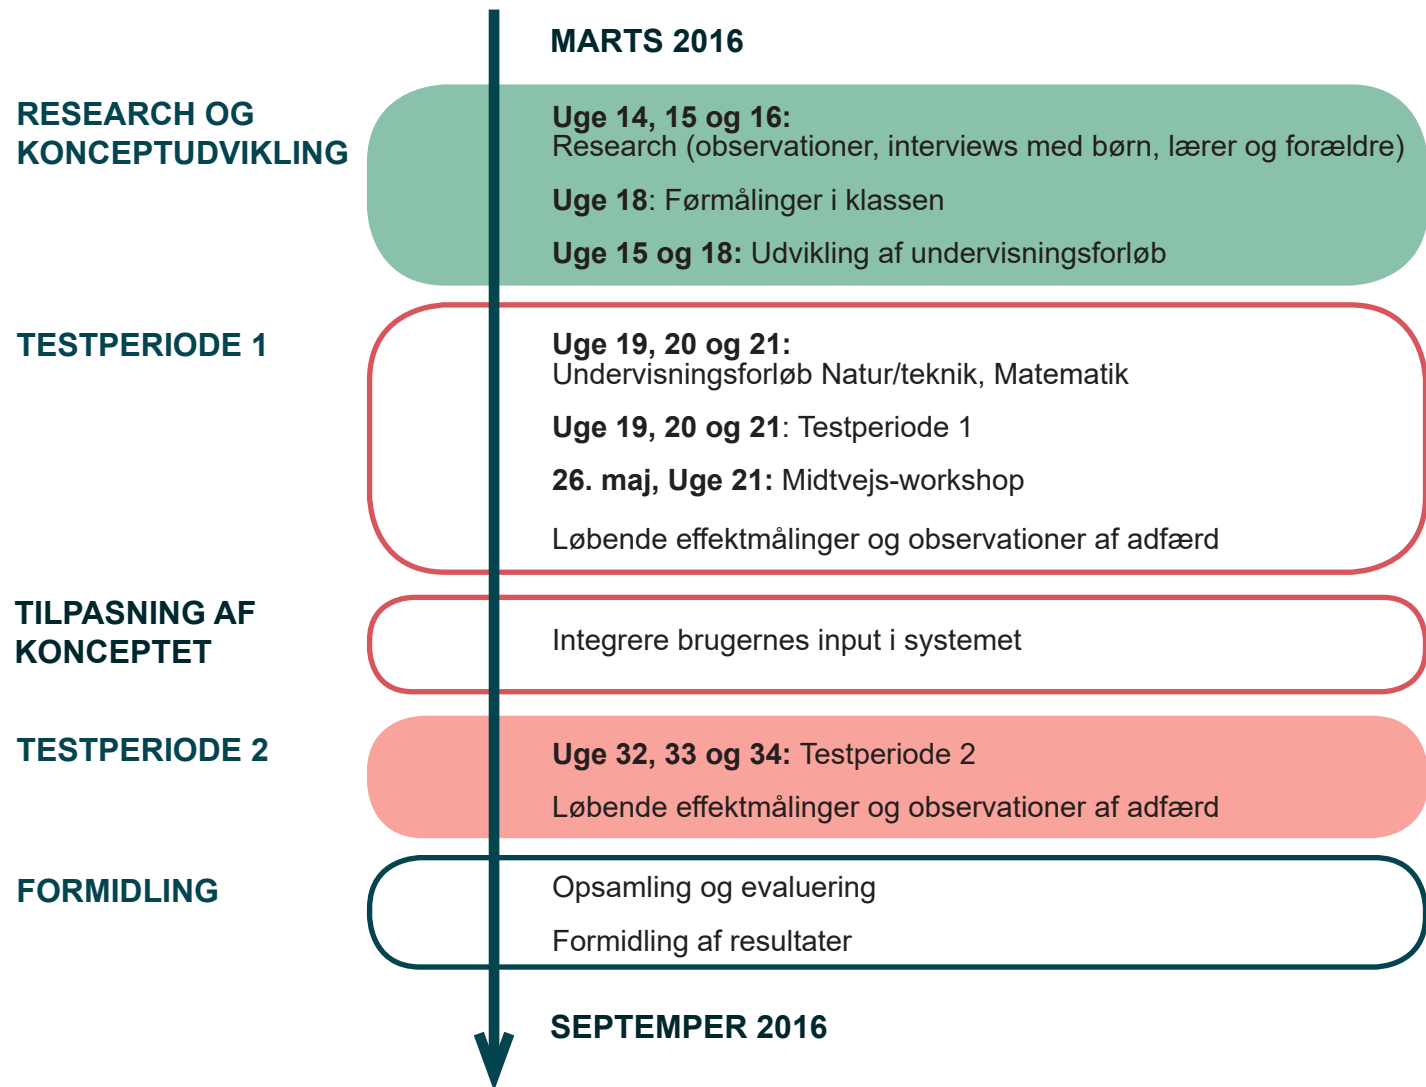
MARTS 2016

RESEARCH OG KONCEPTUDVIKLING

Uge 14, 15 og 16:
Research (observationer, interviews med børn, lærer og forældre)

Uge 18: Førmålinger i klassen

Uge 15 og 18: Udvikling af undervisningsforløb

TESTPERIODE 1

Uge 19, 20 og 21:
Undervisningsforløb Natur/teknik, Matematik

Uge 19, 20 og 21: Testperiode 1

26. maj, Uge 21: Midtvejs-workshop

Løbende effektmålinger og observationer af adfærd

TILPASNING AF KONCEPTET

Integrere brugernes input i systemet

TESTPERIODE 2

Uge 32, 33 og 34: Testperiode 2

Løbende effektmålinger og observationer af adfærd

FORMIDLING

Opsamling og evaluering

Formidling af resultater

SEPTEMPER 2016